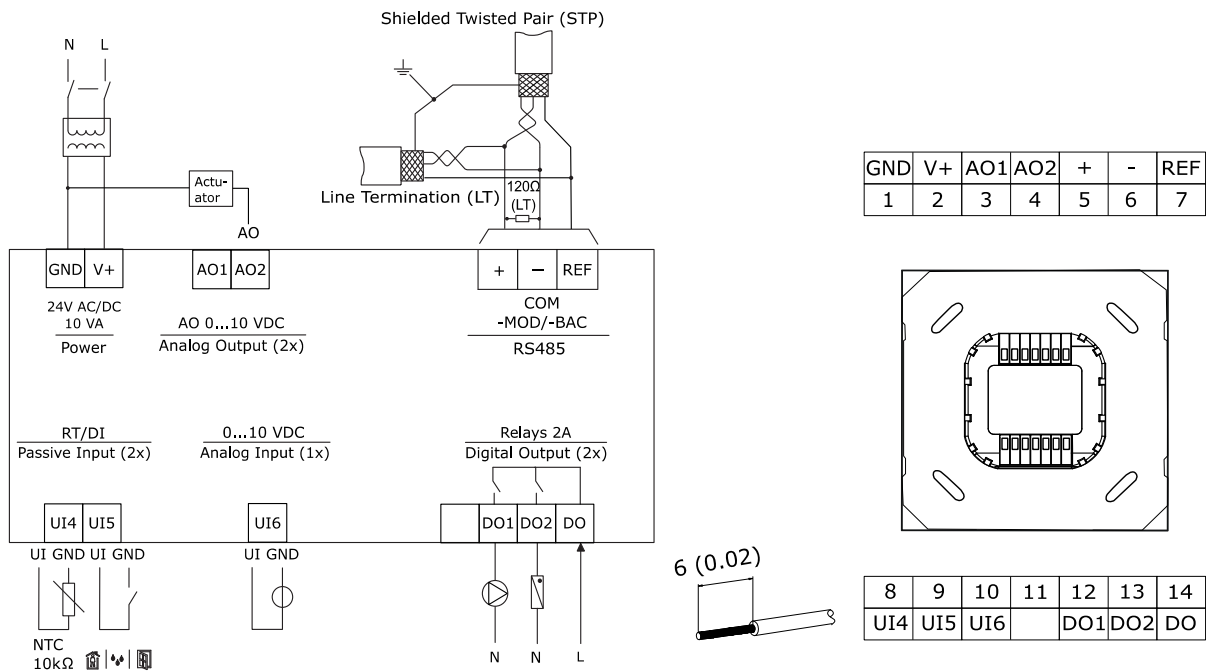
Shielded Twisted Pair (STP)

N L

Actuator

AO

Line Termination (LT)

120Ω (LT)

GND V+

24V AC/DC
10 VA
Power

AO1 AO2

AO 0...10 VDC
Analog Output (2x)

+ – REF

COM
-MOD/-BAC
RS485

RT/DI
Passive Input (2x)

0...10 VDC
Analog Input (1x)

Relays 2A
Digital Output (2x)

UI4 UI5

UI GND UI GND

NTC
10kΩ

UI6

UI GND

DO1 DO2 DO

N N L

| GND | V+ | AO1 | AO2 | + | - | REF |
|---|---|---|---|---|---|---|
| 1 | 2 | 3 | 4 | 5 | 6 | 7 |

6 (0.02)

| 8 | 9 | 10 | 11 | 12 | 13 | 14 |
|---|---|---|---|---|---|---|
| UI4 | UI5 | UI6 | | DO1 | DO2 | DO |